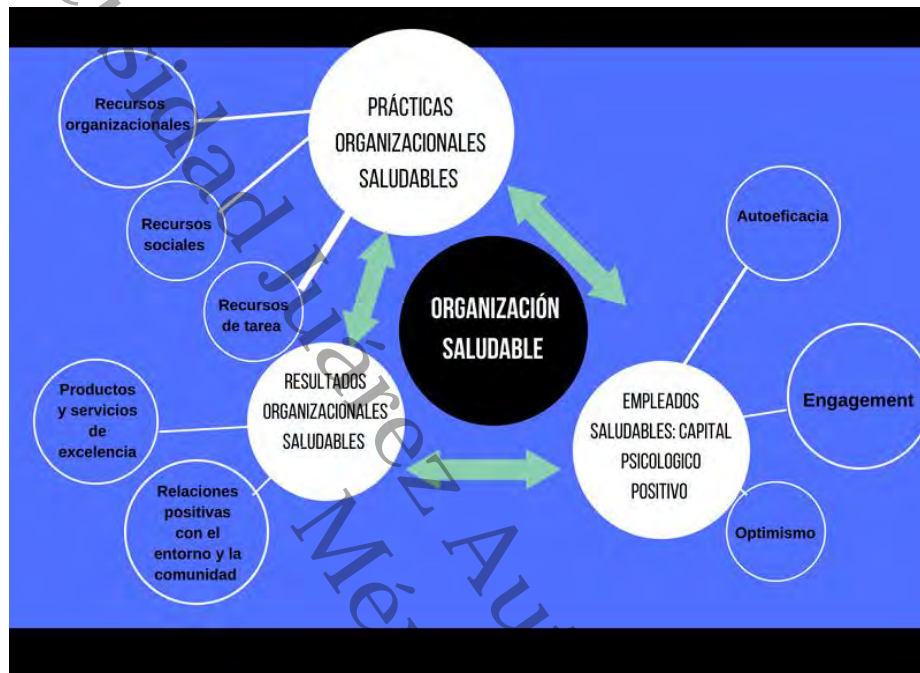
Recursos organizacionales

PRÁCTICAS ORGANIZACIONALES SALUDABLES

Recursos sociales

Recursos de tarea

ORGANIZACIÓN SALUDABLE

Autoeficacia

Engagement

Optimismo

EMPLEADOS SALUDABLES: CAPITAL PSICOLOGICO POSITIVO

RESULTADOS ORGANIZACIONALES SALUDABLES

Productos y servicios de excelencia

Relaciones positivas con el entorno y la comunidad

Universidad Juárez Autónoma de Tabasco. México.